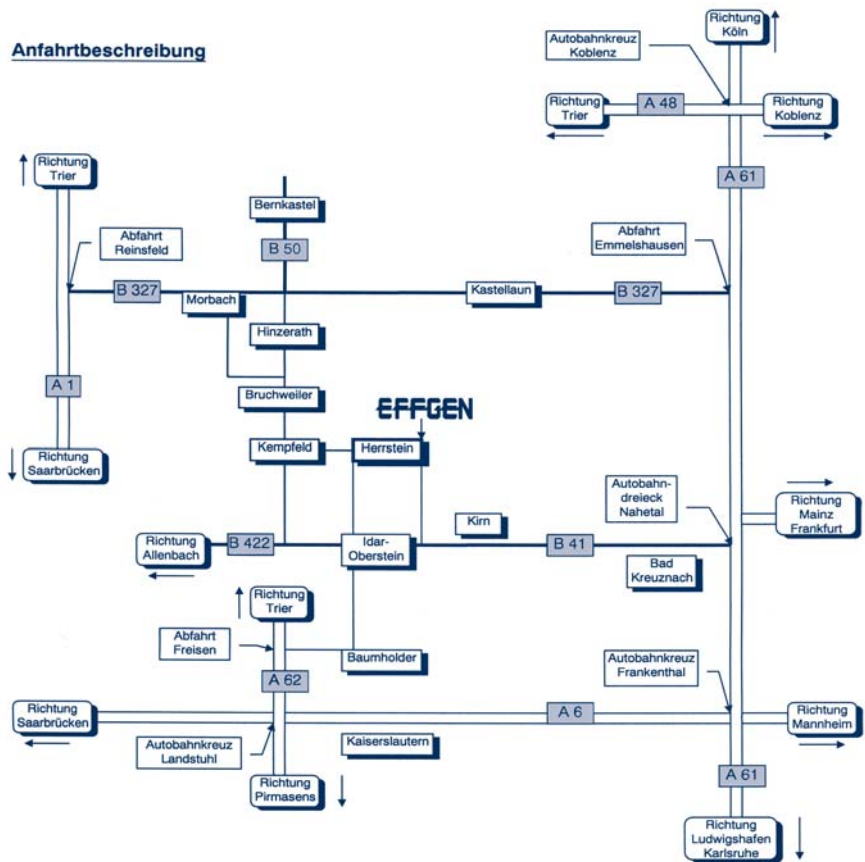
Anfahrtbeschreibung

Richtung Köln

Autobahnkreuz Koblenz

Richtung Trier

A 48

Richtung Koblenz

A 61

Richtung Trier

Bernkastel

B 50

Abfahrt Reinsfeld

Abfahrt Emmelshausen

B 327

Morbach

Kastellaun

B 327

Hinzerath

A 1

Bruchweiler

EFFGEN

Richtung Saarbrücken

Kempfeld

Herrstein

Autobahndreieck Nahetal

Kirn

Richtung Mainz Frankfurt

Richtung Allenbach

B 422

Idar-Oberstein

B 41

Bad Kreuznach

Richtung Trier

Abfahrt Freisen

Baumholder

Autobahnkreuz Frankenthal

A 62

Richtung Saarbrücken

A 6

Richtung Mannheim

Autobahnkreuz Landstuhl

Kaiserslautern

A 61

Richtung Pirmasens

Richtung Ludwigshafen Karlsruhe